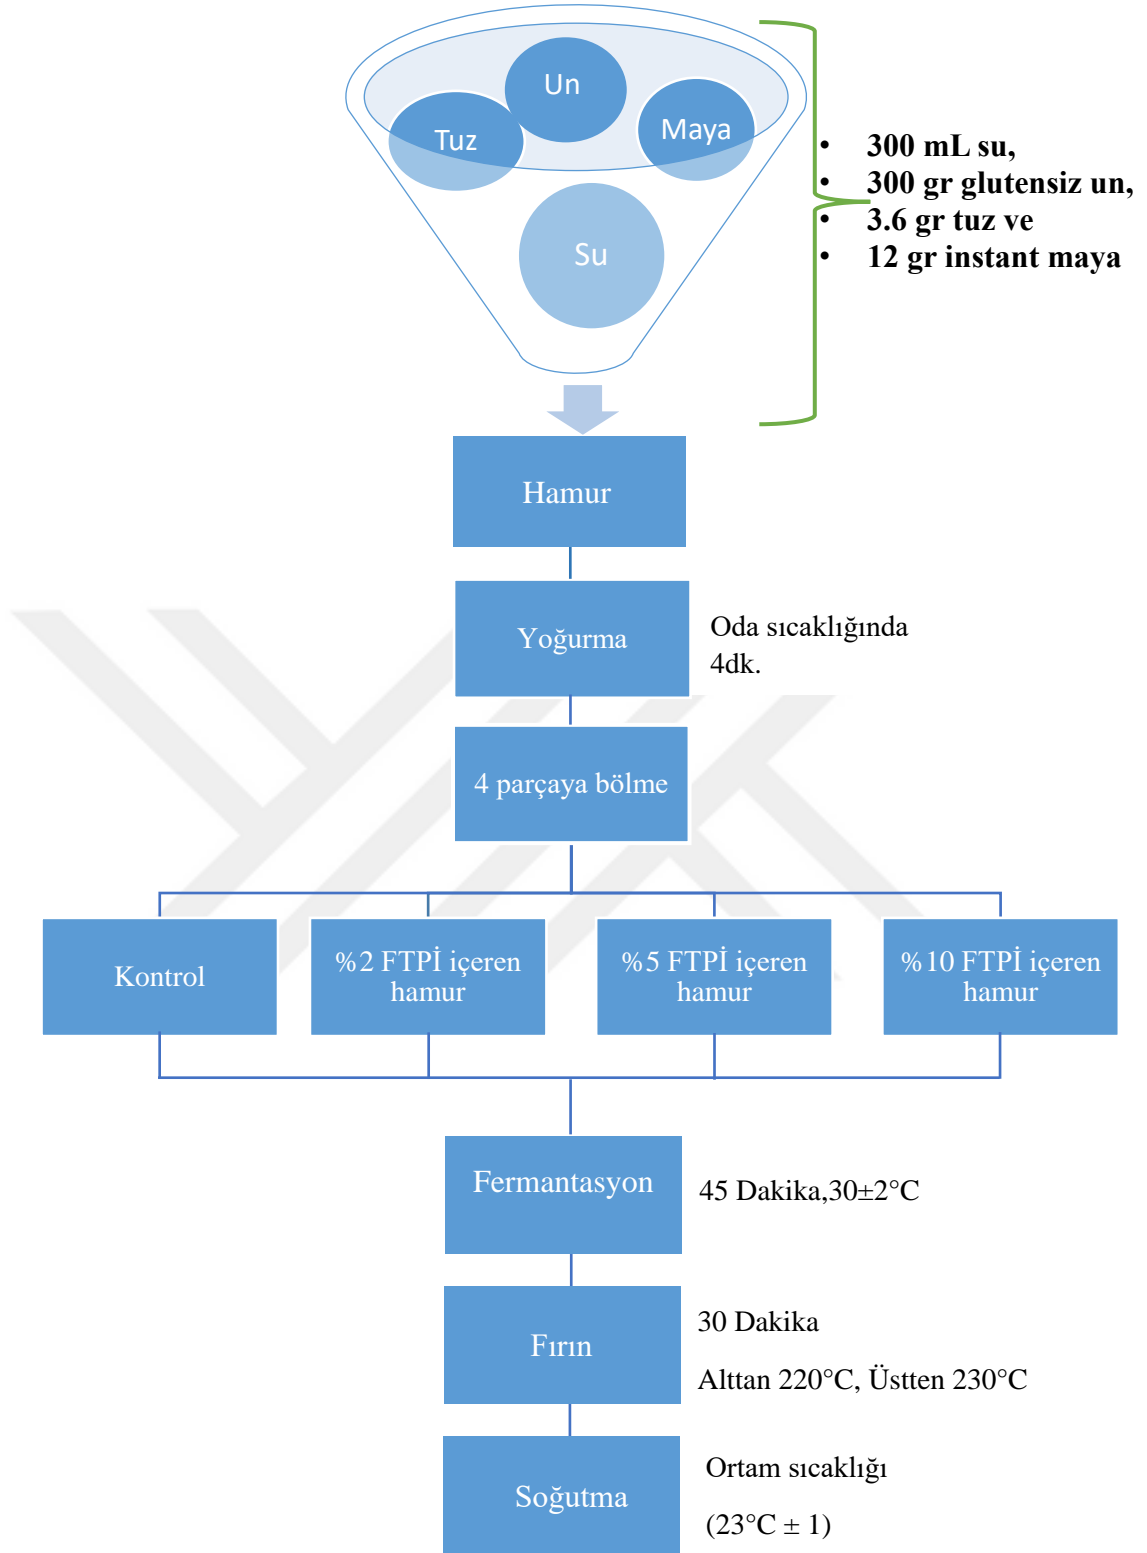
Un

Tuz

Maya

Su

- 300 mL su,
- 300 gr glutensiz un,
- 3.6 gr tuz ve
- 12 gr instant maya

Hamur

Yoğurma

Oda sıcaklığında 4dk.

4 parçaya bölme

Kontrol

%2 FTPİ içeren hamur

%5 FTPİ içeren hamur

%10 FTPİ içeren hamur

Fermantasyon

45 Dakika,30±2°C

Fırın

30 Dakika

Alttan 220°C, Üstten 230°C

Soğutma

Ortam sıcaklığı

(23°C ± 1)